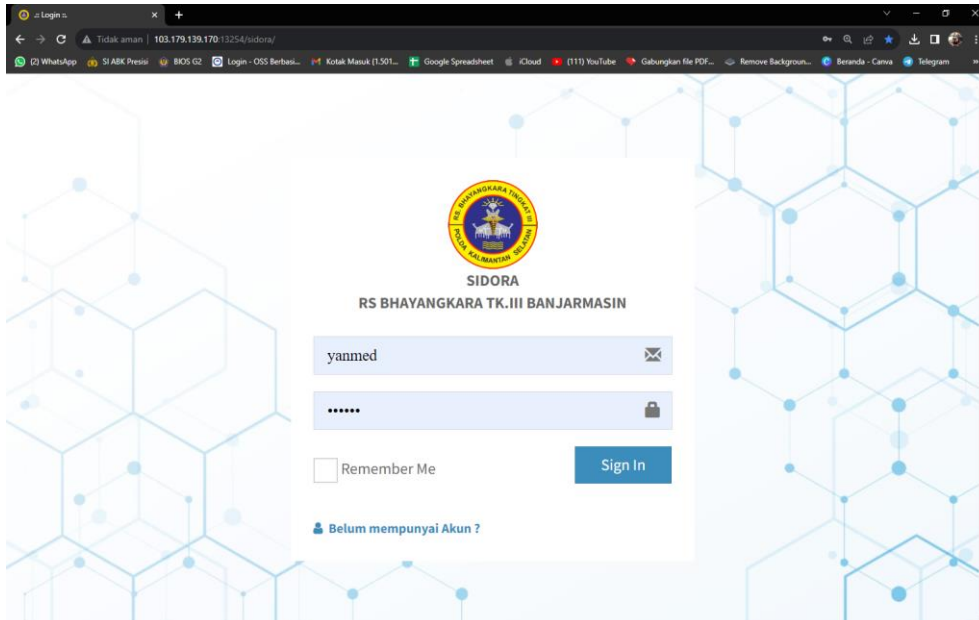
.: Login :.

Tidak aman | 103.179.139.170:13254/sidora/

(2) WhatsApp SI ABK Presisi BIOS G2 Login - OSS Berbasi... Kotak Masuk (1.501... Google Spreadsheet iCloud (111) YouTube Gabungkan file PDF... Remove Backgroun... Beranda - Canva Telegram

RS BHAYANGKARA TINGKAT III POLDA KALIMANTAN SELATAN

SIDORA
RS BHAYANGKARA TK.III BANJARMASIN

yanmed

••••••

Remember Me

Sign In

Belum mempunyai Akun ?